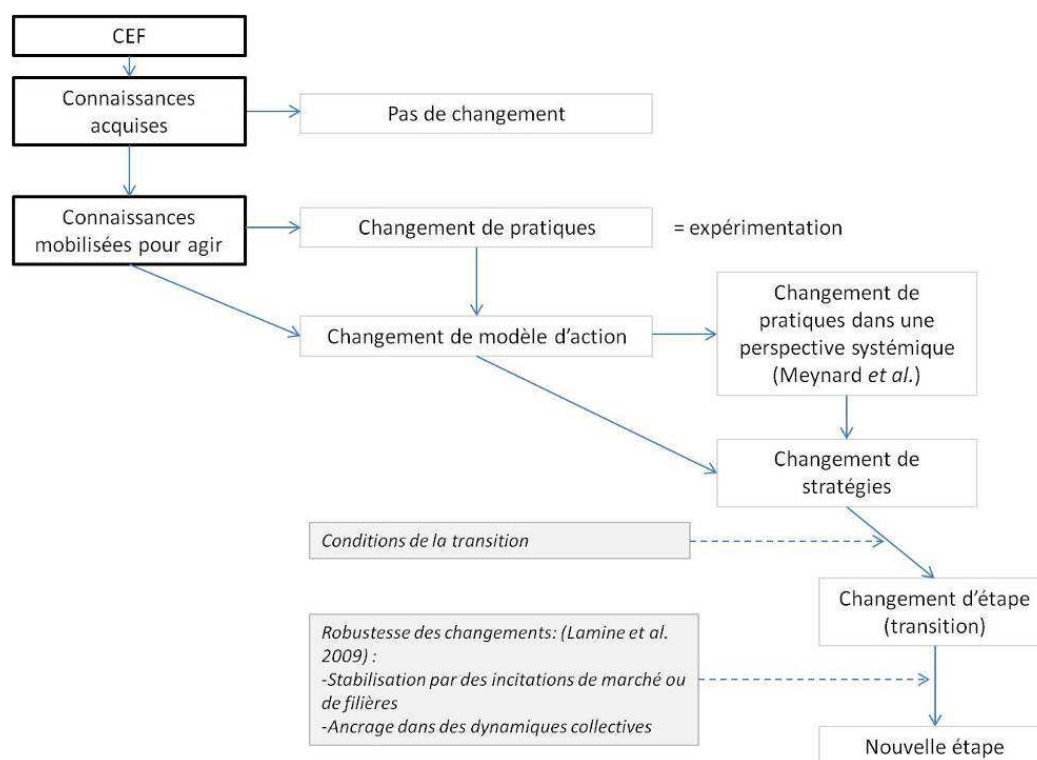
CEF

Connaissances acquises

Pas de changement

Connaissances mobilisées pour agir

Changement de pratiques

= expérimentation

Changement de modèle d'action

Changement de pratiques dans une perspective systémique (Meynard *et al.*)

Changement de stratégies

*Conditions de la transition*

Changement d'étape (transition)

*Robustesse des changements: (Lamine et al. 2009) :*
*-Stabilisation par des incitations de marché ou de filières*
*-Ancrage dans des dynamiques collectives*

Nouvelle étape